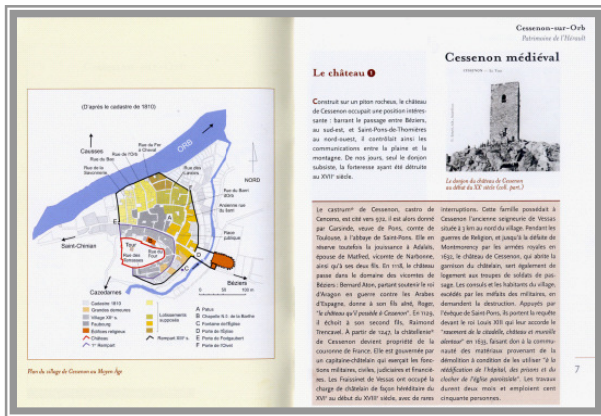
Cessenon-sur-Orb
Patrimoine de l'Hérault

(D'après le cadastre de 1810)

ORB
NORD
Causses
Rue du Bœuf
Rue de l'Orb
Rue de la Sauvonnerie
Rue de Fer à Cheval
Rue des Carrières
Rue du Barri
Ancienne rue du Barri
Place publique
Tour
Rue des Remparts
Saint-Chinian
Cazedarnes
Béziers

Cadastre 1810
Grandes demeures
Village XIe s.
Faubourg
Village XVIIe s.
Château
Lotissements supposés
Rempart XIIIe s.
Rempart XIVe s.
Pieux
Chapelle N.-D. de la Barthe
Fontaine-en-Église
Porte de l'Église
Porte de Podguzbert
Porte de Pouille

Plan du village de Cessenon au Moyen-Âge

Le château

Construit sur un piton rocheux, le château de Cessenon occupait une position intéressante : barrant le passage entre Béziers, au sud-est, et Saint-Pons-de-Thomières au nord-ouest, il contrôlait ainsi les communications entre la plaine et la montagne. De nos jours, seul le donjon subsiste, la forteresse ayant été détruite au XVIIe siècle.

Cessenon médiéval

Le donjon du château de Cessenon au début du XXe siècle. (coll. part.)

Le castrum de Cessenon, castro de Censono, est cité vers 972. Il est alors donné par Garsinde, veuve de Pons, comte de Toulouse, à l'abbaye de Saint-Pons. Elle en réserve toutefois la jouissance à Adalaïs, épouse de Matfred, vicomte de Narbonne, ainsi qu'à ses deux fils. En 1118, le château passe dans le domaine des vicomtes de Béziers : Bernard Aton, partant soutenir le roi d'Aragon en guerre contre les Arabes d'Espagne, donne à son fils aîné, Roger, "le château qu'il possède à Cessenon". En 1129, il échoit à son second fils, Raimond Trencavel. A partir de 1247, la châtellenie de Cessenon devient propriété de la couronne de France. Elle est gouvernée par un capitaine-châtelain qui exerçait les fonctions militaires, civiles, judiciaires et financières. Les Fraissinet de Vessas ont occupé la charge de châtelain de façon héréditaire du XVIe au début du XVIIIe siècle, avec de rares interruptions. Cette famille possédait à Cessenon l'ancienne seigneurie de Vessas située à 3 km au nord du village. Pendant les guerres de Religion, et jusqu'à la défaite de Montmorency par les armées royales en 1632, le château de Cessenon, qui abrite la garnison du châtelain, sert également de logement aux troupes de soldats de passage. Les consuls et les habitants du village, excédés par les méfaits des militaires, en demandent la destruction. Appuyés par l'évêque de Saint-Pons, ils portent la requête devant le roi Louis XIII qui leur accorde le "rasement de la citadelle, château et muraille" en 1635, faisant don à la communauté des matériaux provenant de la démolition à condition de les utiliser "à la réédification de l'hôpital, des prisons et du clocher de l'église paroissiale". Les travaux durent deux mois et emploient cent cinquante personnes.

7